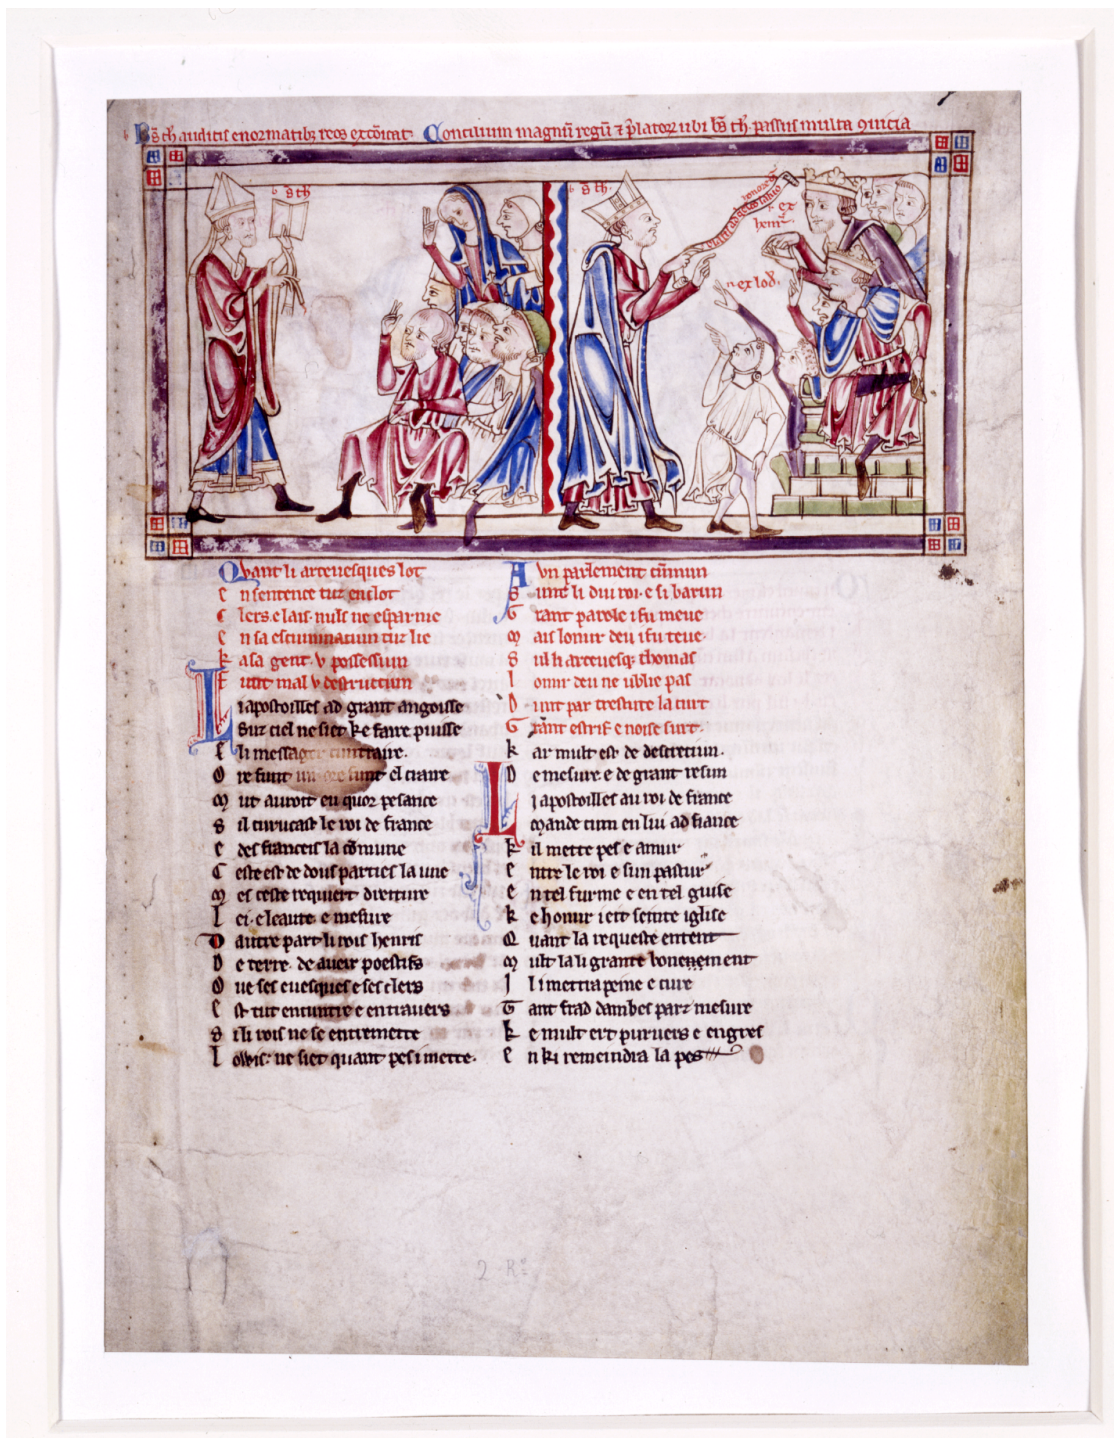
Bs th auditis enormatib; reos excomicat Concilium magnu regu 7 platoz ubi bs th passus multa ouicia

s th

s th

rex lod

hen

Quant li arceuesques lot
En sentence tut enclos
Clers e lais. nuls ne esparnie
En sa escumingaciun tut lie
A sa gent. v possessiun
Tuit mal v destructiun
Li apostoilles ad grant angoisse
Sur ciel ne siet ke faire puisse
Li messagier cuntraire
Ore funt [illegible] el ciaire
Mut auroit en quor pesance
Si il enuieast le roi de france
E des franceis la comune
Ceste est de dous parties la une
Mes ceste requiert dreiture
Lei e leaute e mesure
D autre part li rois henris
De terre de auer poestifs
Ou les eueusques e les clers
Si tut enuntrie e entrauers
Ci li rois ne se entremette
Ioliue ne siet quant pes i mette

A vn parlement cumun
Iunt li dui roi. e li barun
Grant parole i fu meue
Mais lonur deu i fu teue
Seul li arceuesq thomas
Lonur deu ne ublie pas
Dunt par tresture la turt
Grant estrif e noise surt
Kar mult est de destrettun
De mesure e de grant resun
Li apostoilles au roi de france
Mande tum en lui ad fiance
Kil mette pes e amur
Entre le roi e sun pastur
En tel furme e en tel guise
Ke honur iert seinte iglise
Quant la requeste entent
Mult la li grant bonement
Il i mettra peine e cure
Tant frad dambes parz mesure
Ke mult ert pururers e engres
En ki remeindra la pes

2 R.